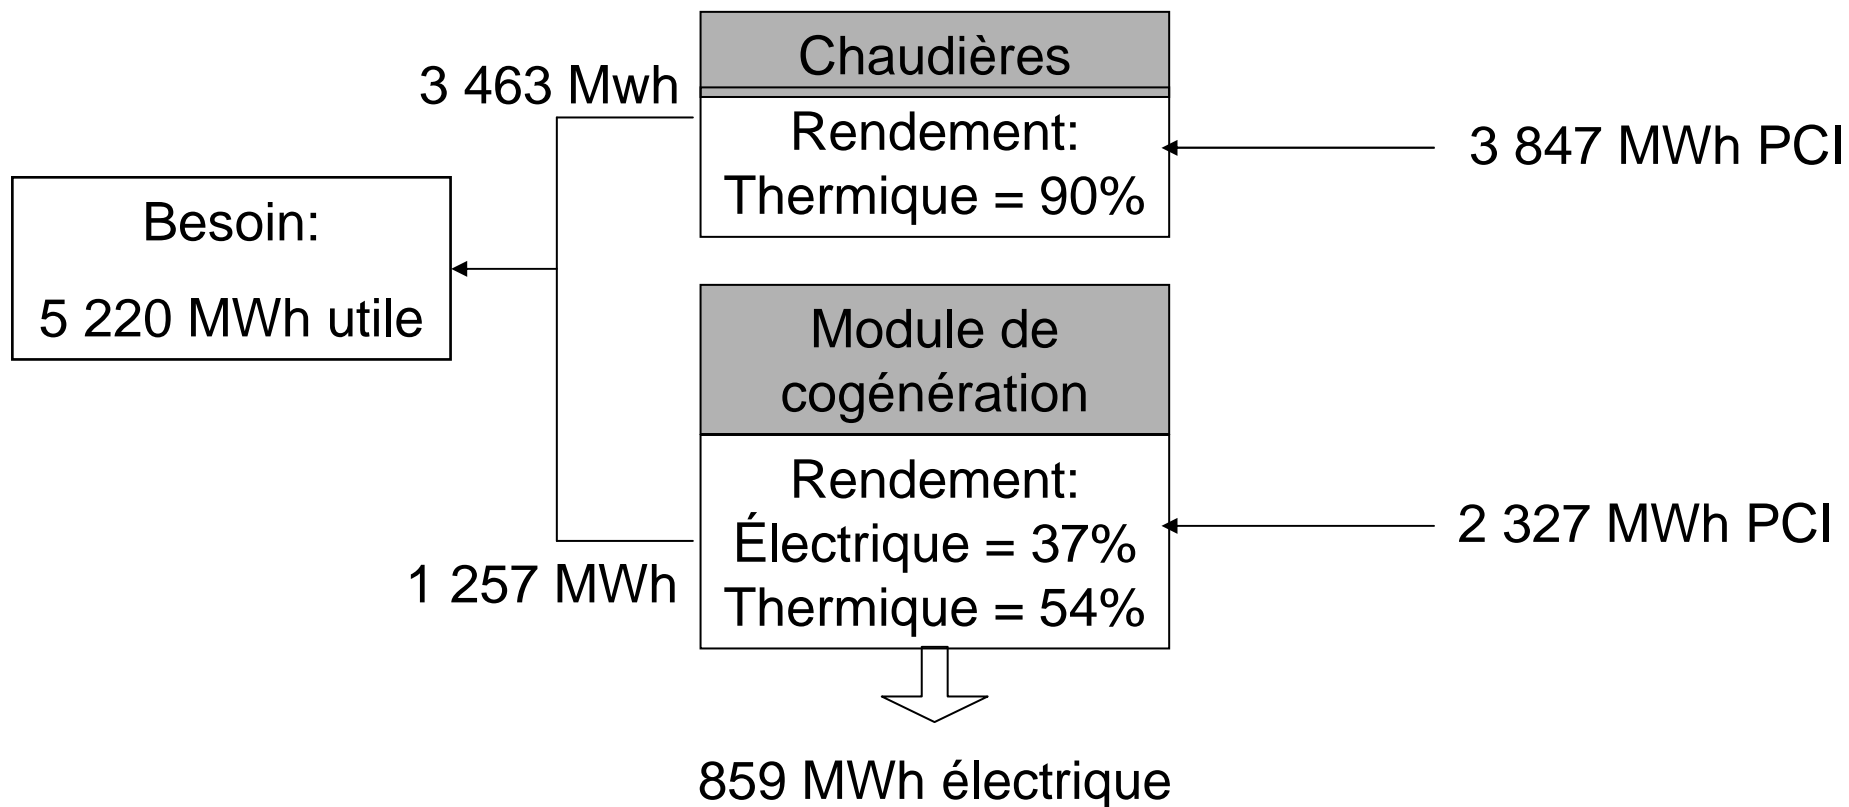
3 463 Mwh

Chaudières

Rendement:
Thermique = 90%

3 847 MWh PCI

Besoin:

5 220 MWh utile

Module de cogénération

Rendement:
Électrique = 37%
Thermique = 54%

2 327 MWh PCI

1 257 MWh

859 MWh électrique